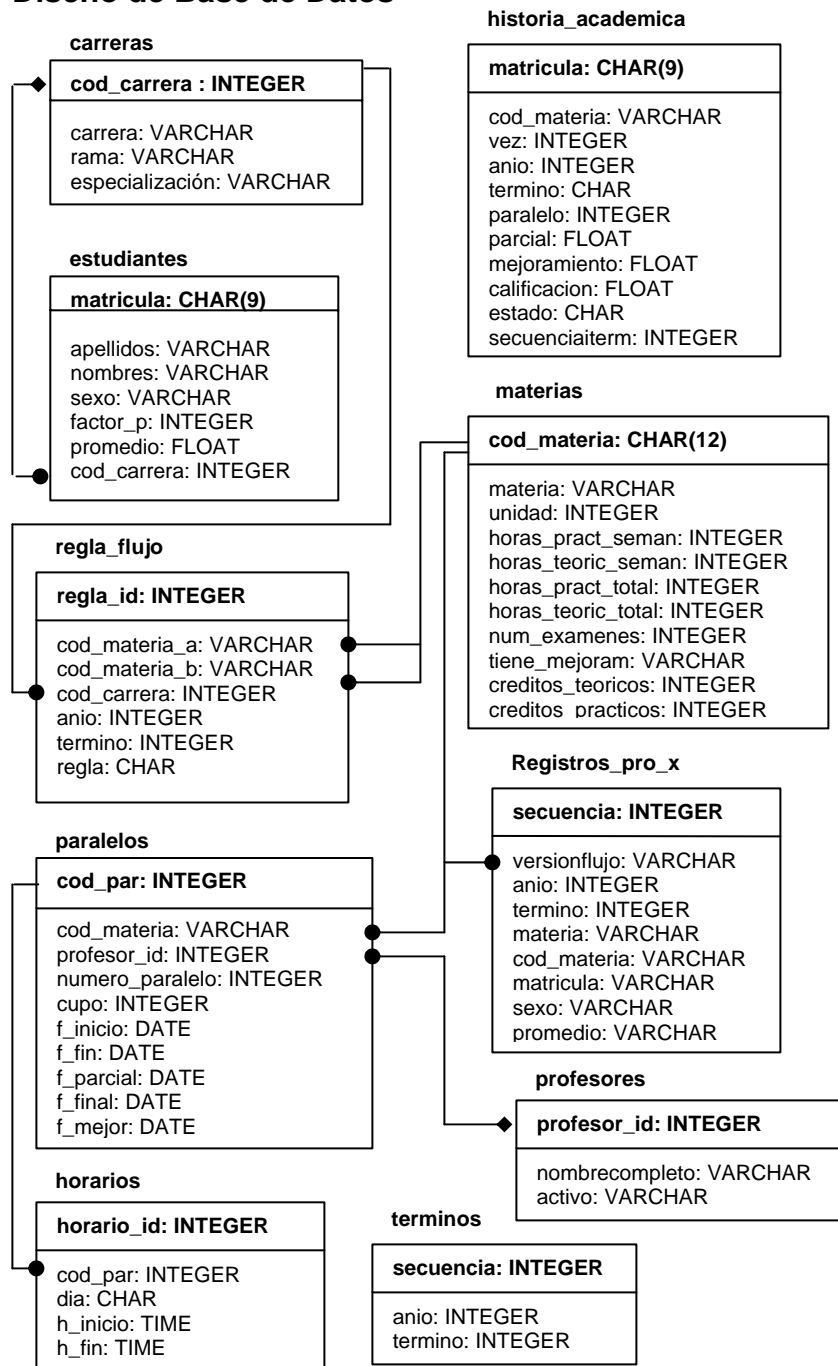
Diseño de Base de Datos

carreras

cod_carrera : INTEGER

carrera: VARCHAR
rama: VARCHAR
especialización: VARCHAR

estudiantes

matricula: CHAR(9)

apellidos: VARCHAR
nombres: VARCHAR
sexo: VARCHAR
factor_p: INTEGER
promedio: FLOAT
cod_carrera: INTEGER

regla_flujo

regla_id: INTEGER

cod_materia_a: VARCHAR
cod_materia_b: VARCHAR
cod_carrera: INTEGER
anio: INTEGER
termino: INTEGER
regla: CHAR

paralelos

cod_par: INTEGER

cod_materia: VARCHAR
profesor_id: INTEGER
numero_paralelo: INTEGER
cupo: INTEGER
f_inicio: DATE
f_fin: DATE
f_parcial: DATE
f_final: DATE
f_mejor: DATE

horarios

horario_id: INTEGER

cod_par: INTEGER
dia: CHAR
h_inicio: TIME
h_fin: TIME

historia_academica

matricula: CHAR(9)

cod_materia: VARCHAR
vez: INTEGER
anio: INTEGER
termino: CHAR
paralelo: INTEGER
parcial: FLOAT
mejoramiento: FLOAT
calificacion: FLOAT
estado: CHAR
secuenciaiterm: INTEGER

materias

cod_materia: CHAR(12)

materia: VARCHAR
unidad: INTEGER
horas_pract_seman: INTEGER
horas_teoric_seman: INTEGER
horas_pract_total: INTEGER
horas_teoric_total: INTEGER
num_examenes: INTEGER
tiene_mejoram: VARCHAR
creditos_teoricos: INTEGER
creditos_practicos: INTEGER

Registros_pro_x

secuencia: INTEGER

versionflujo: VARCHAR
anio: INTEGER
termino: INTEGER
materia: VARCHAR
cod_materia: VARCHAR
matricula: VARCHAR
sexo: VARCHAR
promedio: VARCHAR

profesores

profesor_id: INTEGER

nombrecompleto: VARCHAR
activo: VARCHAR

terminos

secuencia: INTEGER

anio: INTEGER
termino: INTEGER